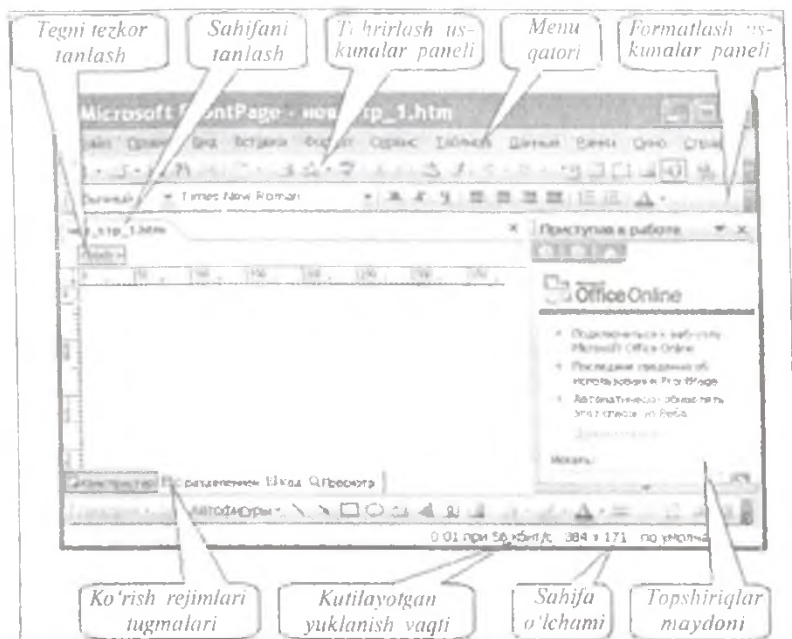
Tegni tezkor tanlash

Sahifani tanlash

Tahrirlash uskunalar paneli

Menu qatori

Formatlash uskunalar paneli

Microsoft FrontPage - new_page_1.htm

Файл Правка Вид Вставка Формат Сервис Таблица Данные Рамки Окно Справка

Обычный Times New Roman

new_page_1.htm

Приступая к работе

Office Online

Подключиться к веб-узлу Microsoft Office Online

Последние сведения об использовании FrontPage

Автоматически обновлять этот список из Веба

Искать:

Конструктор Разделением Код Просмотр

Автофигуры

0:01 при 56 Кбит/с 384 x 171 По умолчанию

Ko'rish rejimlari tugmalari

Kutilayotgan yuklanish vaqti

Sahifa o'lchami

Topshiriqlar maydoni